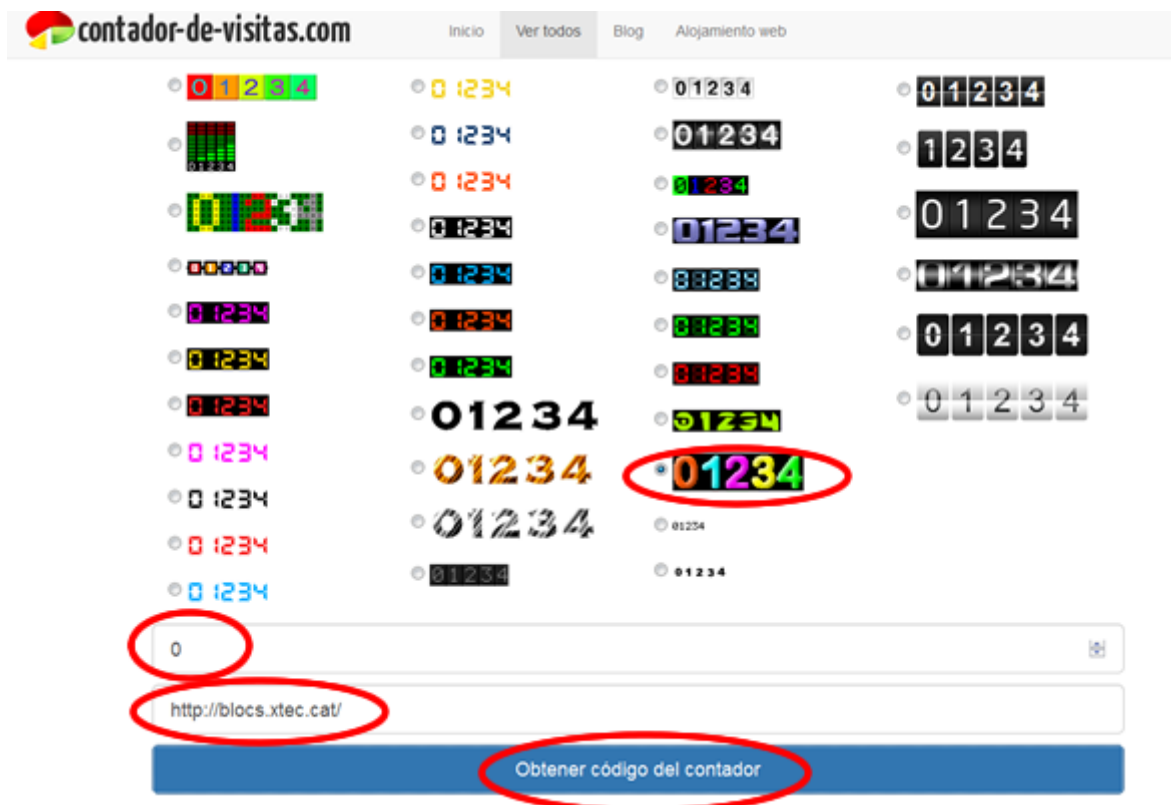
contador-de-visitas.com

Inicio Ver todos Blog Alojamiento web

01234
01234
01234
01234
01234
01234
01234
01234
01234
01234
01234
01234

01234
01234
01234
01234
01234
01234
01234
01234
01234
01234
01234

01234
01234
01234
01234
01234
01234
01234
01234
01234
01234
01234

01234
1234
01234
01234
01234
01234

0

http://blocs.xtec.cat/

Obtener código del contador